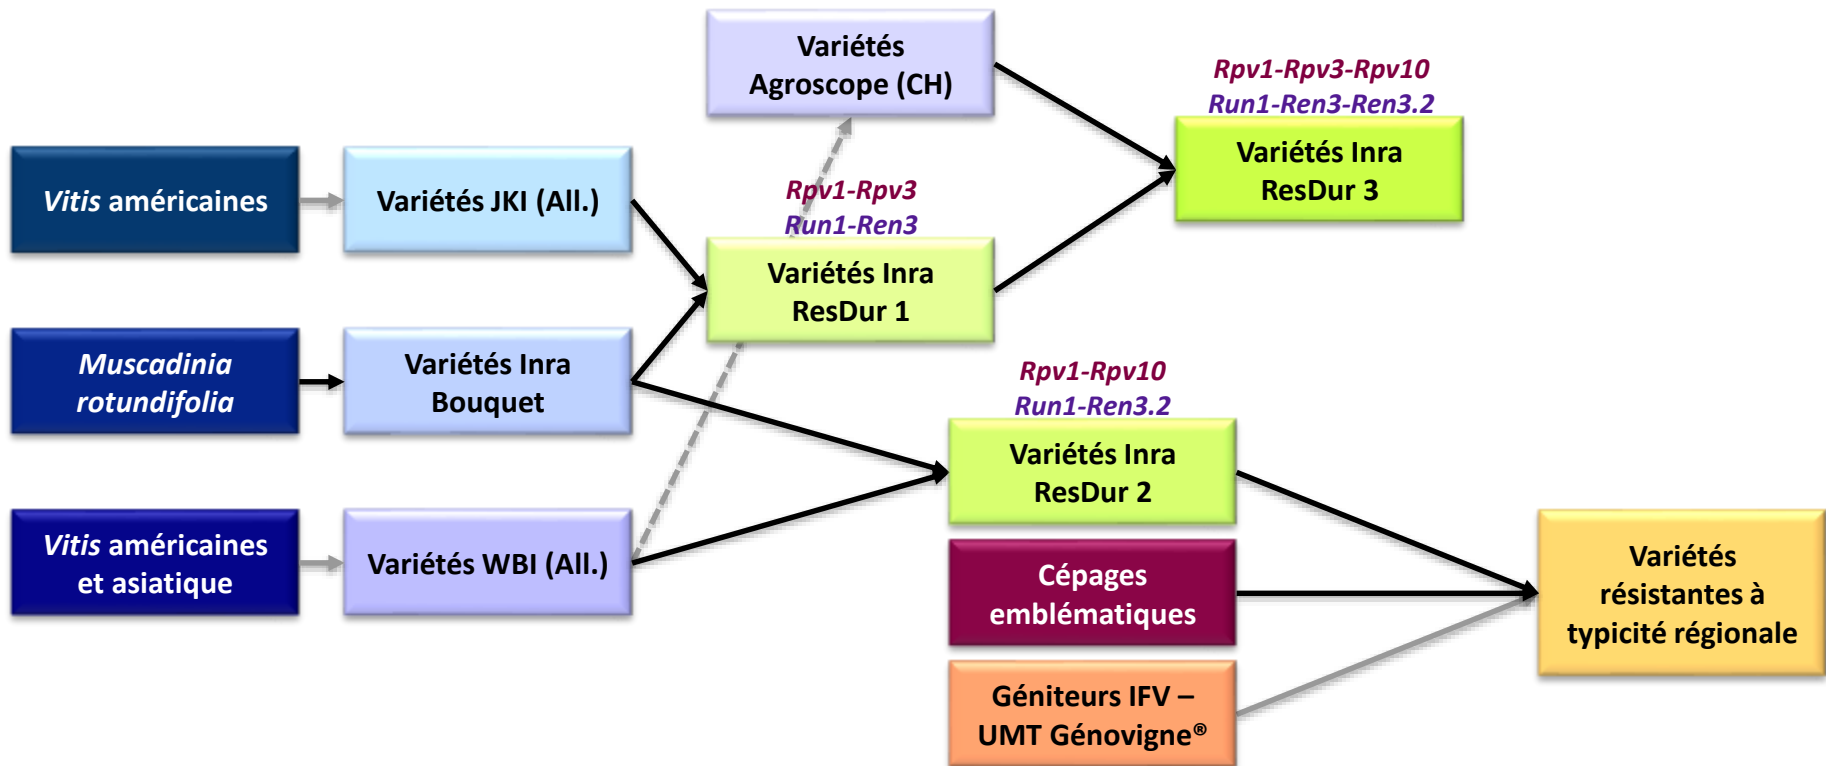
Vitis américaines

Variétés JKI (All.)

Muscadinia rotundifolia

Variétés Inra Bouquet

Vitis américaines et asiatique

Variétés WBI (All.)

Variétés Agroscope (CH)

Rpv1-Rpv3
Run1-Ren3

Variétés Inra ResDur 1

Rpv1-Rpv3-Rpv10
Run1-Ren3-Ren3.2

Variétés Inra ResDur 3

Rpv1-Rpv10
Run1-Ren3.2

Variétés Inra ResDur 2

Cépages emblématiques

Géniteurs IFV – UMT Génovigne®

Variétés résistantes à typicité régionale